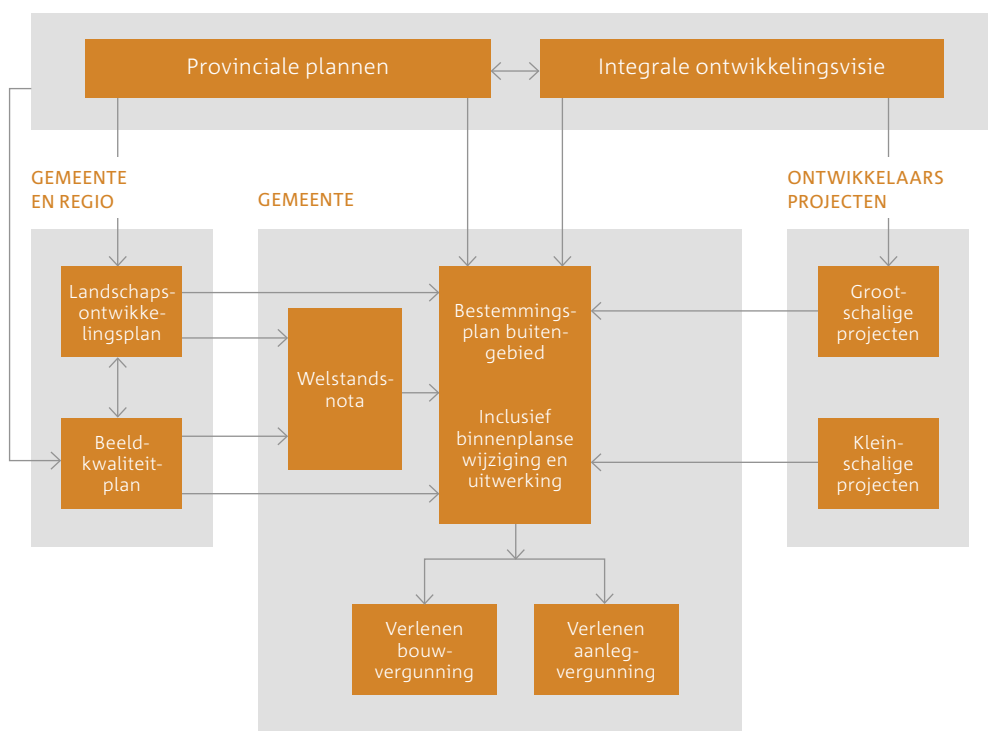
Provinciale plannen

Integrale ontwikkelingsvisie

GEMEENTE EN REGIO

GEMEENTE

ONTWIKKELAARS PROJECTEN

Landschapsontwikkelingsplan

Beeldkwaliteitplan

Welstandsnota

Bestemmingsplan buitengebied

Inclusief binnenplanse wijziging en uitwerking

Grootschalige projecten

Kleinschalige projecten

Verlenen bouwvergunning

Verlenen aanlegvergunning